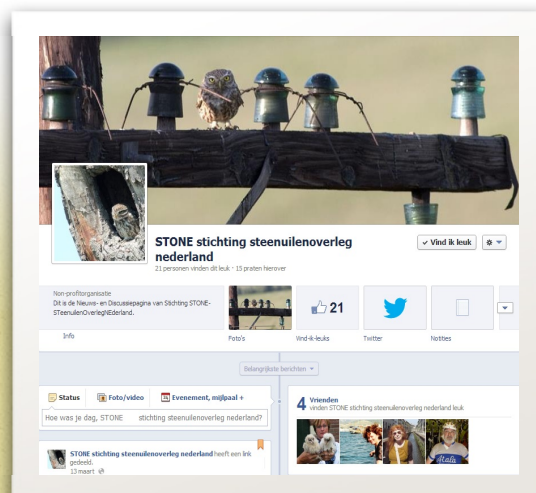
STONE stichting steenuilenoverleg nederland
21 personen vinden dit leuk · 15 praten hierover

✓ Vind ik leuk

Non-profitorganisatie
Dit is de Nieuws- en Discussiepagina van Stichting STONE-STeenuilenOverlegNEderland.

Info

Foto's

21
Vind-ik-leuks

Twitter

Notities

Belangrijkste berichten

Status
Foto/video
Evenement, mijlpaal +

Hoe was je dag, STONE stichting steenuilenoverleg nederland?

STONE stichting steenuilenoverleg nederland heeft een link gedeeld.
13 maart

4 Vrienden
vinden STONE stichting steenuilenoverleg nederland leuk